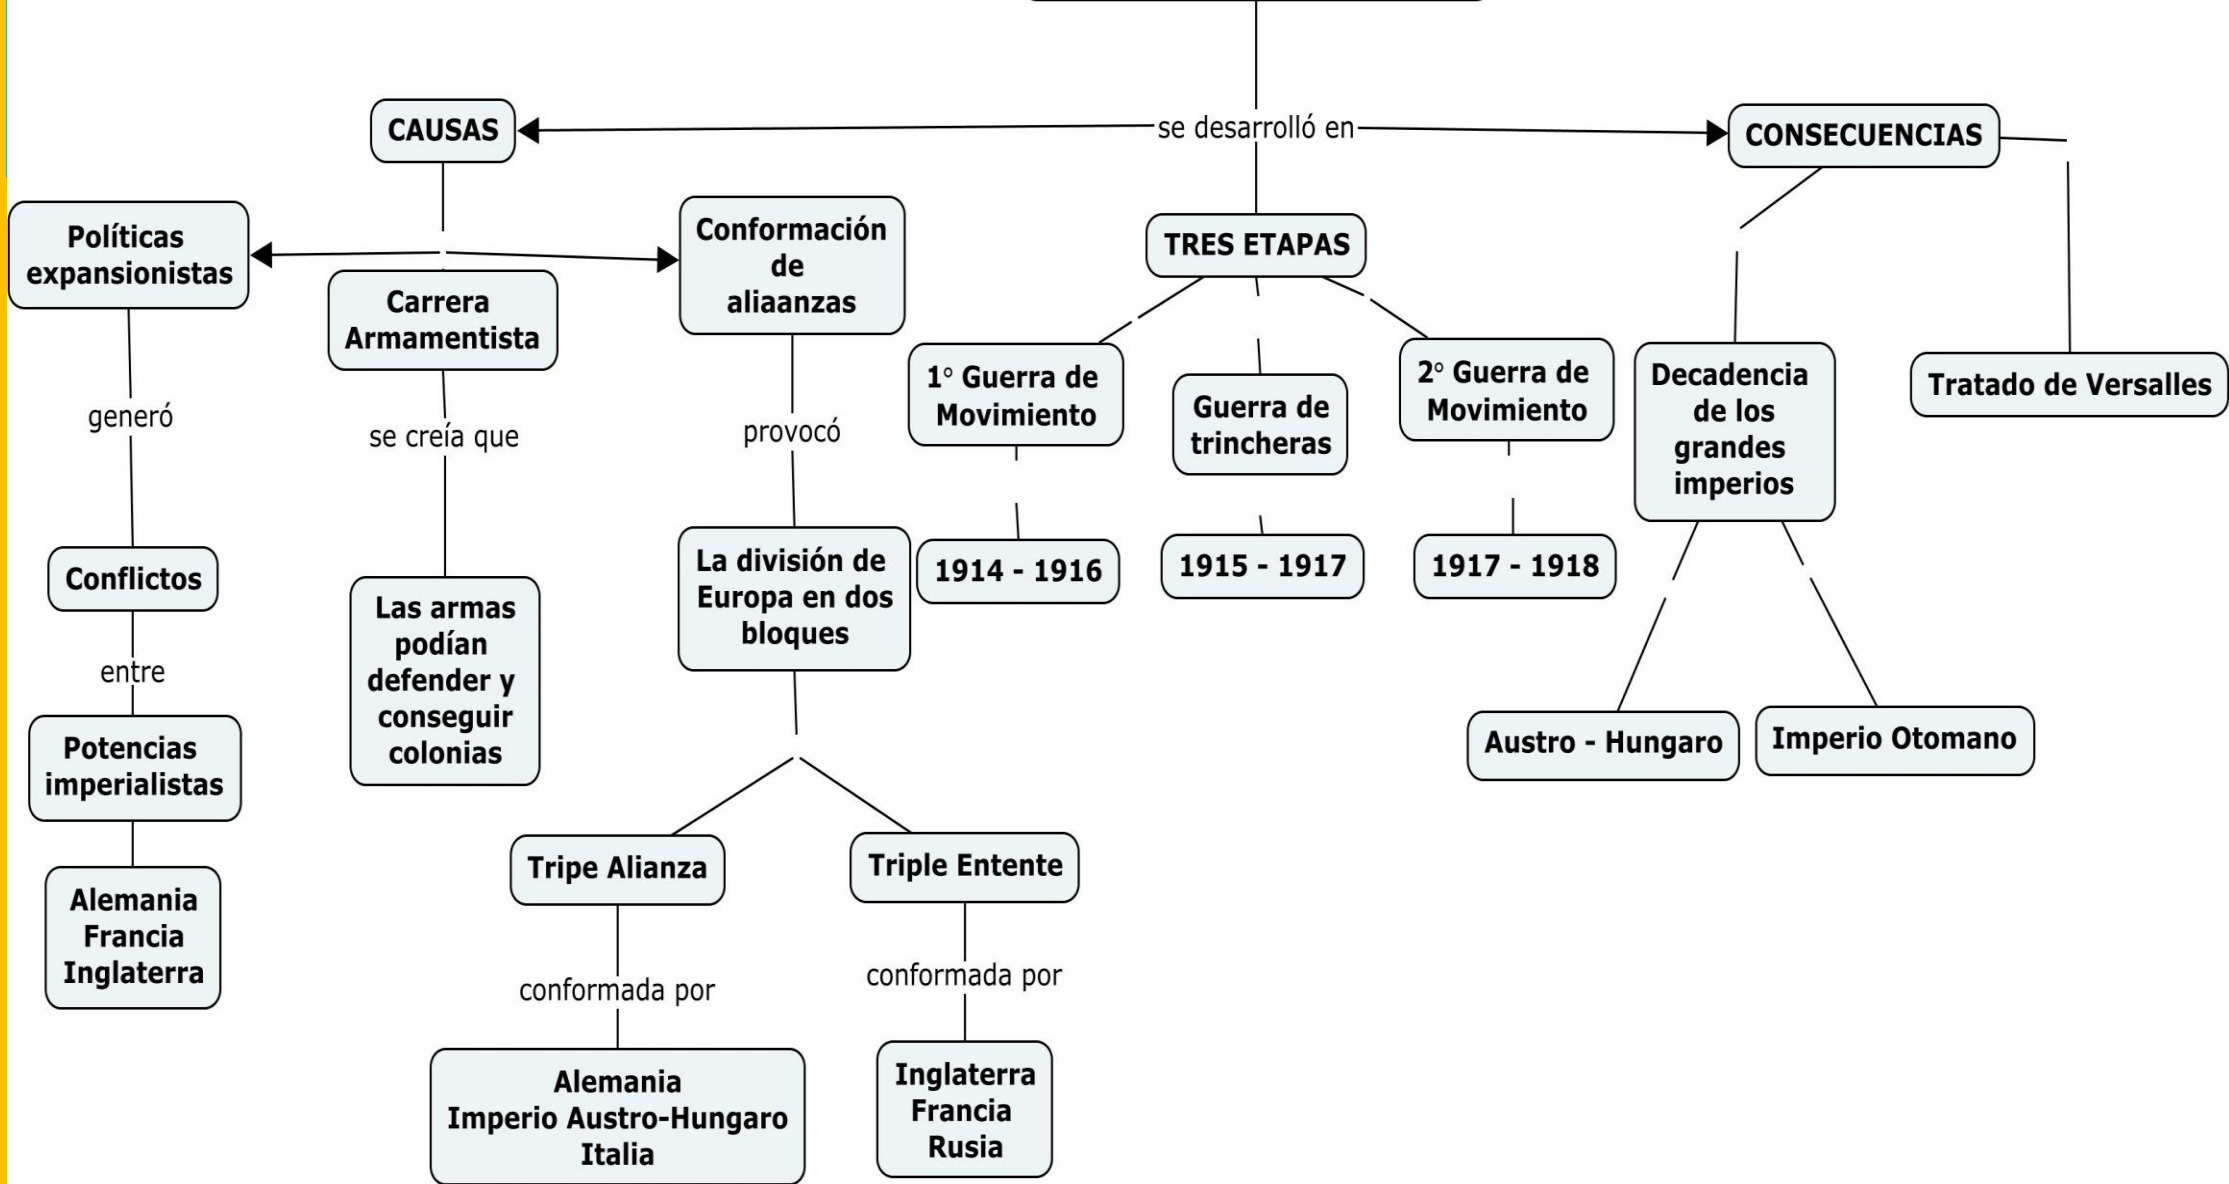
se desarrolló en

CAUSAS

CONSECUENCIAS

Políticas expansionistas

Carrera Armamentista

Conformación de aliaanzas

TRES ETAPAS

generó

se creía que

provocó

1° Guerra de Movimiento

Guerra de trincheras

2° Guerra de Movimiento

Decadencia de los grandes imperios

Tratado de Versalles

Conflictos

Las armas podían defender y conseguir colonias

La división de Europa en dos bloques

1914 - 1916

1915 - 1917

1917 - 1918

entre

Potencias imperialistas

Alemania
Francia
Inglaterra

Austro - Hungaro

Imperio Otomano

Tripe Alianza

Triple Entente

conformada por

conformada por

Alemania
Imperio Austro-Hungaro
Italia

Inglaterra
Francia
Rusia